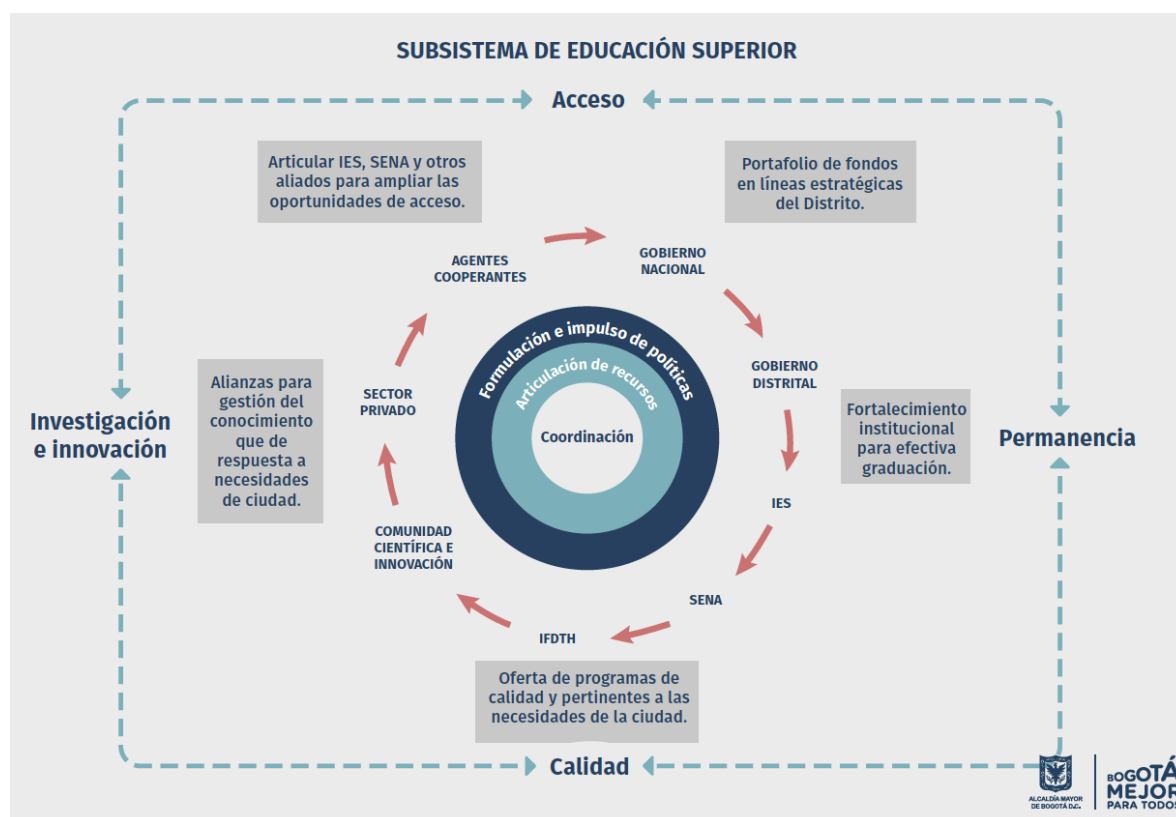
SUBSISTEMA DE EDUCACIÓN SUPERIOR

Acceso

Articular IES, SENA y otros aliados para ampliar las oportunidades de acceso.

Portafolio de fondos en líneas estratégicas del Distrito.

AGENTES COOPERANTES

GOBIERNO NACIONAL

GOBIERNO DISTRITAL

IES

SENA

IFDTH

COMUNIDAD CIENTÍFICA E INNOVACIÓN

SECTOR PRIVADO

Formulación e impulso de políticas

Articulación de recursos

Coordinación

Investigación e innovación

Alianzas para gestión del conocimiento que de respuesta a necesidades de ciudad.

Fortalecimiento institucional para efectiva graduación.

Permanencia

Oferta de programas de calidad y pertinentes a las necesidades de la ciudad.

Calidad

ALCALDÍA MAYOR DE BOGOTÁ D.C.

BOGOTÁ MEJOR PARA TODOS